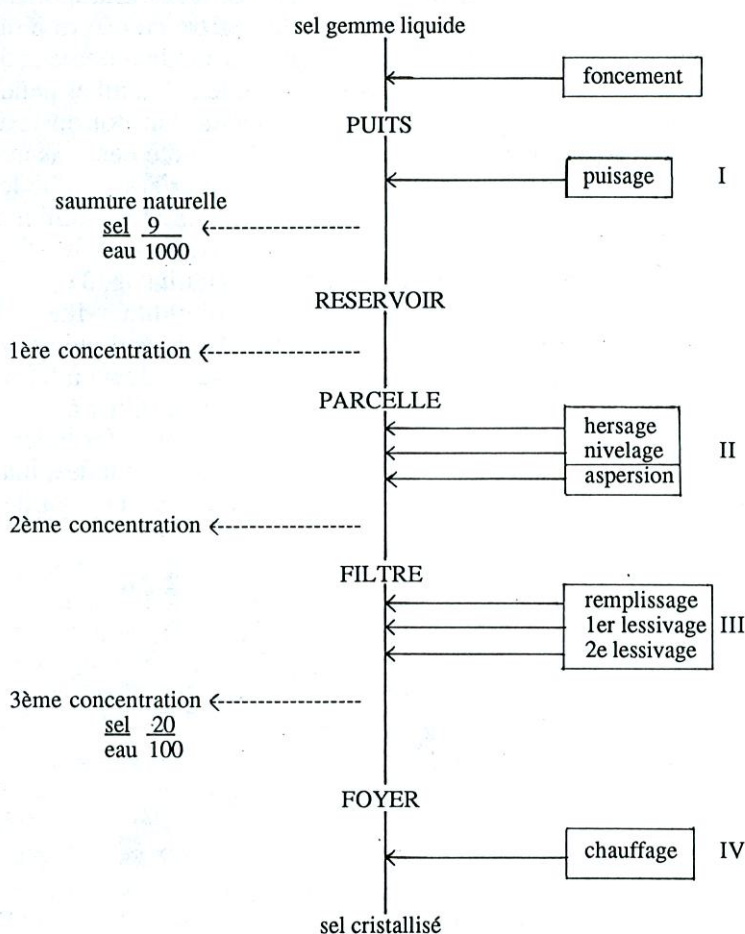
sel gemme liquide

foncement

PUITS

puisage

I

saumure naturelle
sel 9
eau 1000

RESERVOIR

1ère concentration

PARCELLE

hersage
nivelage
aspersion

II

2ème concentration

FILTRE

remplissage
1er lessivage
2e lessivage

III

3ème concentration
sel 20
eau 100

FOYER

chauffage

IV

sel cristallisé